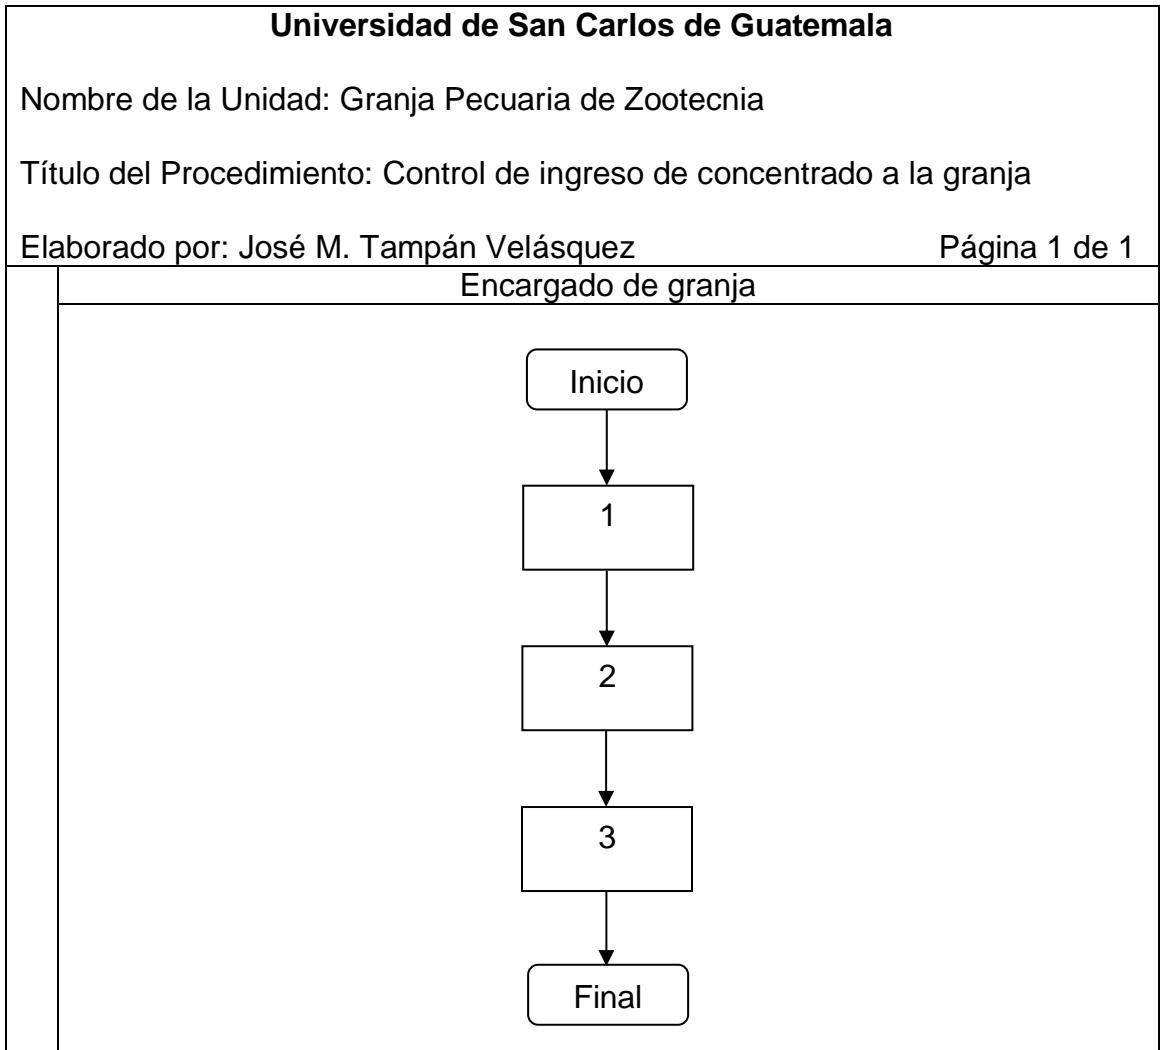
**Universidad de San Carlos de Guatemala**

Nombre de la Unidad: Granja Pecuaria de Zootecnia

Título del Procedimiento: Control de ingreso de concentrado a la granja

Elaborado por: José M. Tampán Velásquez

Página 1 de 1

Encargado de granja

Inicio

1

2

3

Final